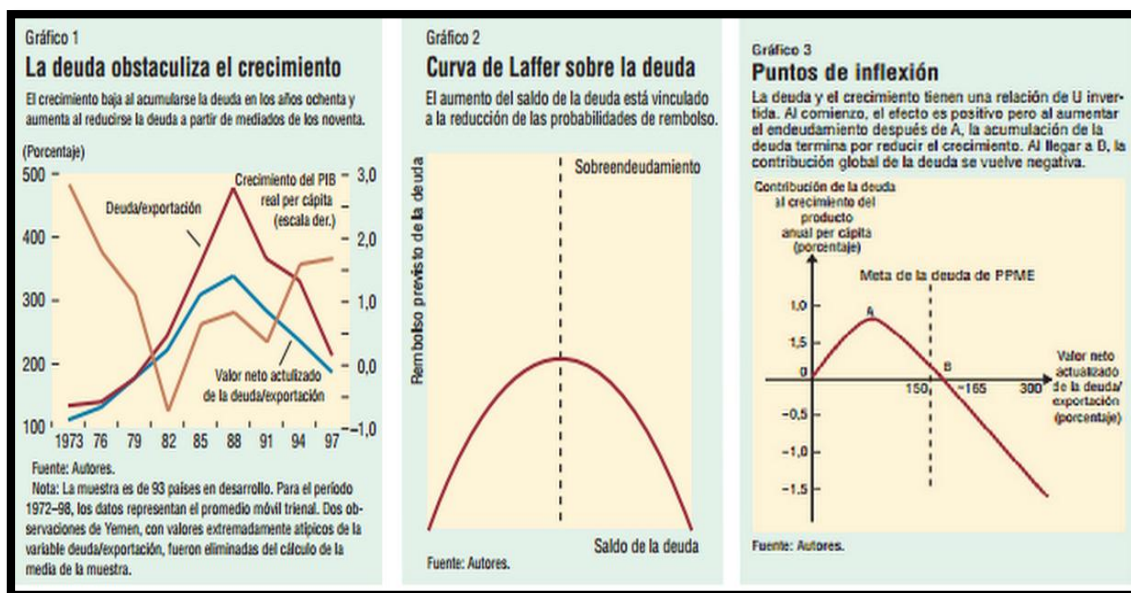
Gráfico 1
La deuda obstaculiza el crecimiento
El crecimiento baja al acumularse la deuda en los años ochenta y aumenta al reducirse la deuda a partir de mediados de los noventa.

(Porcentaje)
500
400
300
200
100
3,0
2,0
1,0
0,0
–1,0
Crecimiento del PIB real per cápita (escala der.)
Deuda/exportación
Valor neto actulizado de la deuda/exportación
1973 76 79 82 85 88 91 94 97

Fuente: Autores.
Nota: La muestra es de 93 países en desarrollo. Para el período 1972–98, los datos representan el promedio móvil trienal. Dos observaciones de Yemen, con valores extremadamente atípicos de la variable deuda/exportación, fueron eliminadas del cálculo de la media de la muestra.

Gráfico 2
Curva de Laffer sobre la deuda
El aumento del saldo de la deuda está vinculado a la reducción de las probabilidades de rembolso.

Sobreendeudamiento
Rembolso previsto de la deuda
Saldo de la deuda

Fuente: Autores.

Gráfico 3
Puntos de inflexión
La deuda y el crecimiento tienen una relación de U invertida. Al comienzo, el efecto es positivo pero al aumentar el endeudamiento después de A, la acumulación de la deuda termina por reducir el crecimiento. Al llegar a B, la contribución global de la deuda se vuelve negativa.

Contribución de la deuda al crecimiento del producto anual per cápita (porcentaje)
Meta de la deuda de PPME
1,0
1,5
0
–0,5
–1,0
–1,5
A
B
150
~165
300
Valor neto actualizado de la deuda/exportación (porcentaje)

Fuente: Autores.